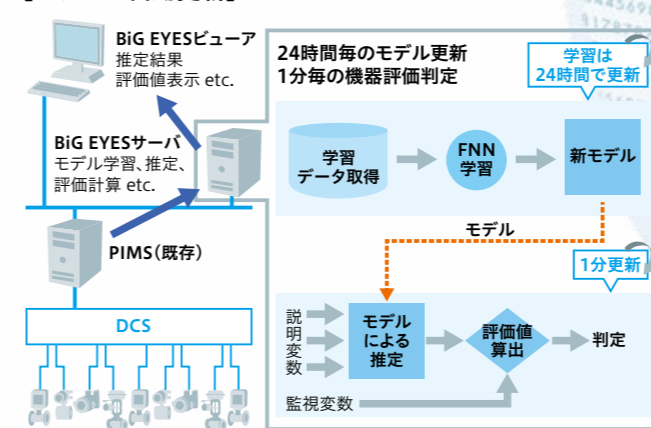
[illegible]

BiG EYESビューア
推定結果
評価値表示 etc.

BiG EYESサーバ
モデル学習、推定、
評価計算 etc.

PIMS(既存)

DCS

24時間毎のモデル更新
1分毎の機器評価判定

学習は
24時間で更新

学習
データ取得

FNN
学習

新モデル

モデル

1分更新

説
明
変
数

モデル
による
推定

評価値
算出

判定

監視変数